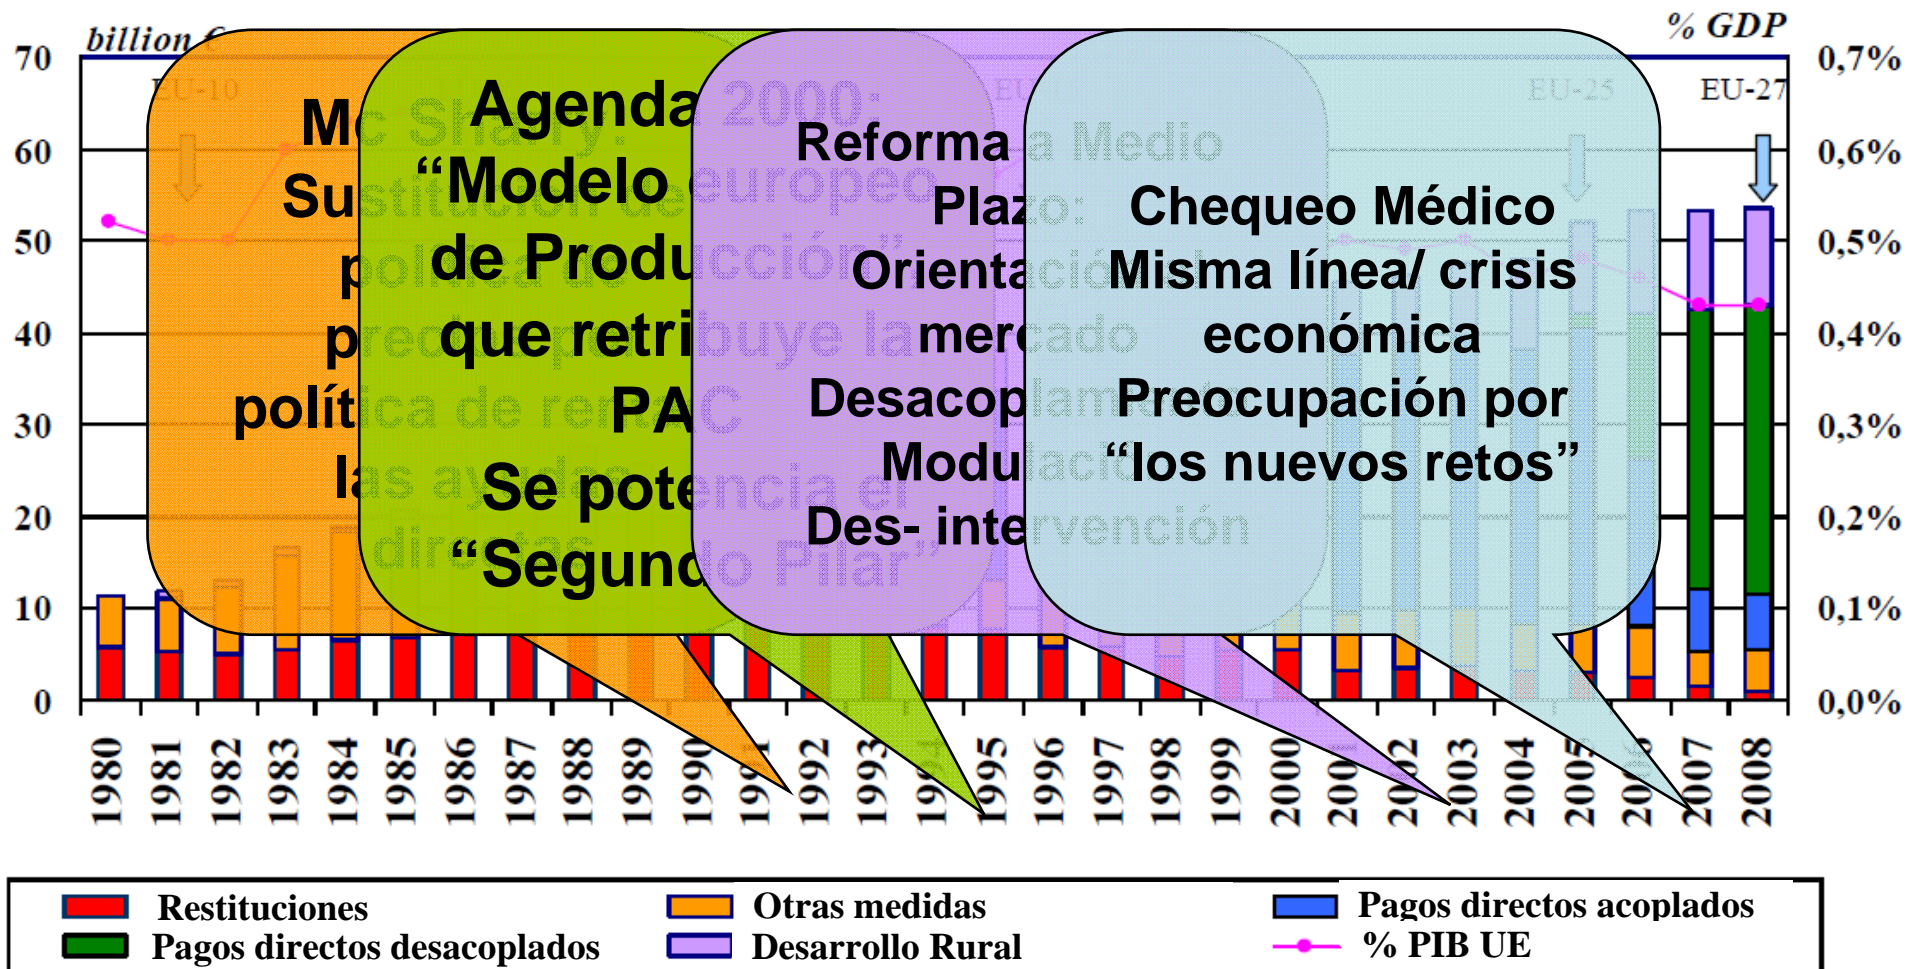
billion €

% GDP

70
60
50
40
30
20
10
0

0,7%
0,6%
0,5%
0,4%
0,3%
0,2%
0,1%
0,0%

EU-10

EU-27

Mc Sharry: Sustitución de política de precios por política de renta las ayudas directas

Agenda 2000: "Modelo europeo de Producción" que retribuye la PAC Se potencia el "Segundo Pilar"

Reforma a Medio Plazo: Orientación mercado Desacoplamiento Modulación Des- intervención

Chequeo Médico Misma línea/ crisis económica Preocupación por "los nuevos retos"

1980
1981
1982
1983
1984
1985
1986
1987
1988
1989
1990
1991
1992
1993
1994
1995
1996
1997
1998
1999
2000
2001
2002
2003
2004
2005
2006
2007
2008

Restituciones
Otras medidas
Pagos directos acoplados
Pagos directos desacoplados
Desarrollo Rural
% PIB UE